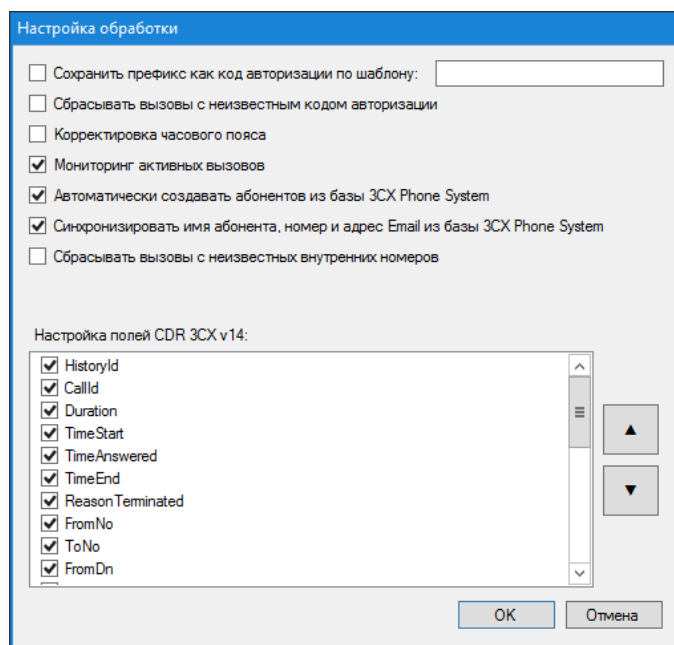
Настройка обработки

Сохранить префикс как код авторизации по шаблону:

Сбрасывать вызовы с неизвестным кодом авторизации

Корректировка часового пояса

Мониторинг активных вызовов

Автоматически создавать абонентов из базы 3CX Phone System

Синхронизировать имя абонента, номер и адрес Email из базы 3CX Phone System

Сбрасывать вызовы с неизвестных внутренних номеров

Настройка полей CDR 3CX v14:

HistoryId
CallId
Duration
TimeStart
TimeAnswered
TimeEnd
ReasonTerminated
FromNo
ToNo
FromDn

▲
▼

OK
Отмена